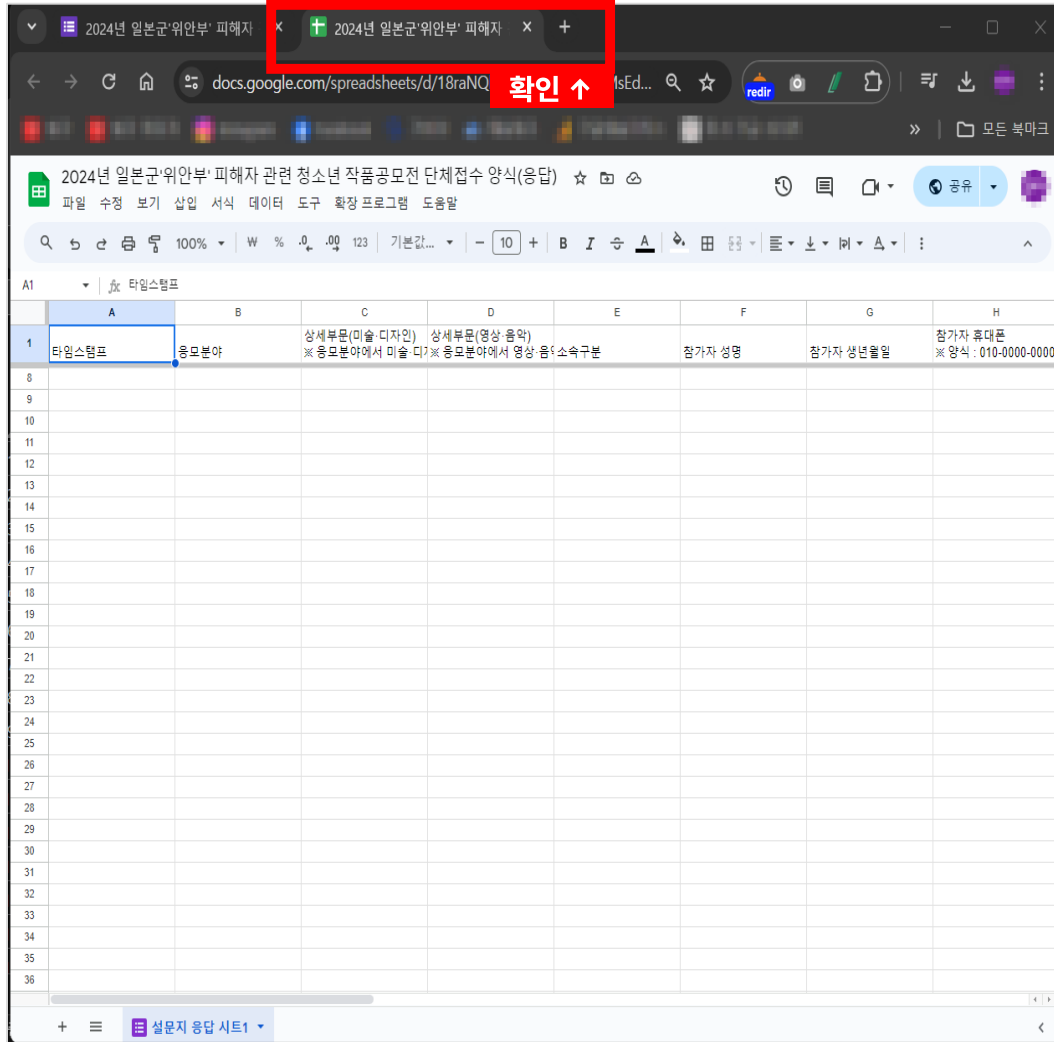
2024년 일본군'위안부' 피해자 ×
2024년 일본군'위안부' 피해자 ×
+

docs.google.com/spreadsheets/d/18raNQ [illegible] MsEd...
확인 ↑
redir
» 모든 북마크

2024년 일본군'위안부' 피해자 관련 청소년 작품공모전 단체접수 양식(응답)
파일 수정 보기 삽입 서식 데이터 도구 확장 프로그램 도움말
공유

100% ₩ % .0 .00 123 기본값... − 10 + B I A

A1 fx 타임스탬프

| | A | B | C | D | E | F | G | H |
|---|---|---|---|---|---|---|---|---|
| 1 | 타임스탬프 | 응모분야 | 상세부문(미술·디자인) ※응모분야에서 미술·디 | 상세부문(영상·음악) ※응모분야에서 영상·음 | 소속구분 | 참가자 성명 | 참가자 생년월일 | 참가자 휴대폰 ※ 양식 : 010-0000-0000 |
| 8 | | | | | | | | |
| 9 | | | | | | | | |
| 10 | | | | | | | | |
| 11 | | | | | | | | |
| 12 | | | | | | | | |
| 13 | | | | | | | | |
| 14 | | | | | | | | |
| 15 | | | | | | | | |
| 16 | | | | | | | | |
| 17 | | | | | | | | |
| 18 | | | | | | | | |
| 19 | | | | | | | | |
| 20 | | | | | | | | |
| 21 | | | | | | | | |
| 22 | | | | | | | | |
| 23 | | | | | | | | |
| 24 | | | | | | | | |
| 25 | | | | | | | | |
| 26 | | | | | | | | |
| 27 | | | | | | | | |
| 28 | | | | | | | | |
| 29 | | | | | | | | |
| 30 | | | | | | | | |
| 31 | | | | | | | | |
| 32 | | | | | | | | |
| 33 | | | | | | | | |
| 34 | | | | | | | | |
| 35 | | | | | | | | |
| 36 | | | | | | | | |

+ ≡ 설문지 응답 시트1